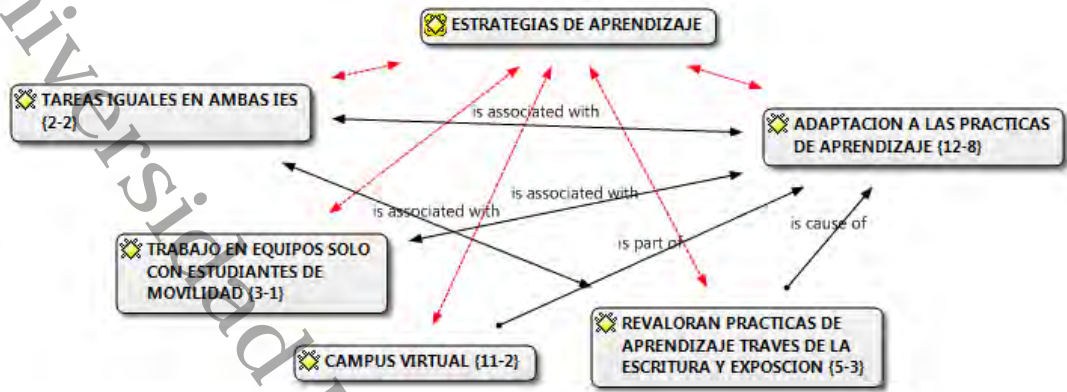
ESTRATEGIAS DE APRENDIZAJE

TAREAS IGUALES EN AMBAS IES {2-2}

is associated with

ADAPTACION A LAS PRACTICAS DE APRENDIZAJE {12-8}

is associated with

is associated with

is cause of

TRABAJO EN EQUIPOS SOLO CON ESTUDIANTES DE MOVILIDAD {3-1}

is part of

REVALORAN PRACTICAS DE APRENDIZAJE TRAVES DE LA ESCRITURA Y EXPOSCION {5-3}

CAMPUS VIRTUAL {11-2}

iversidad